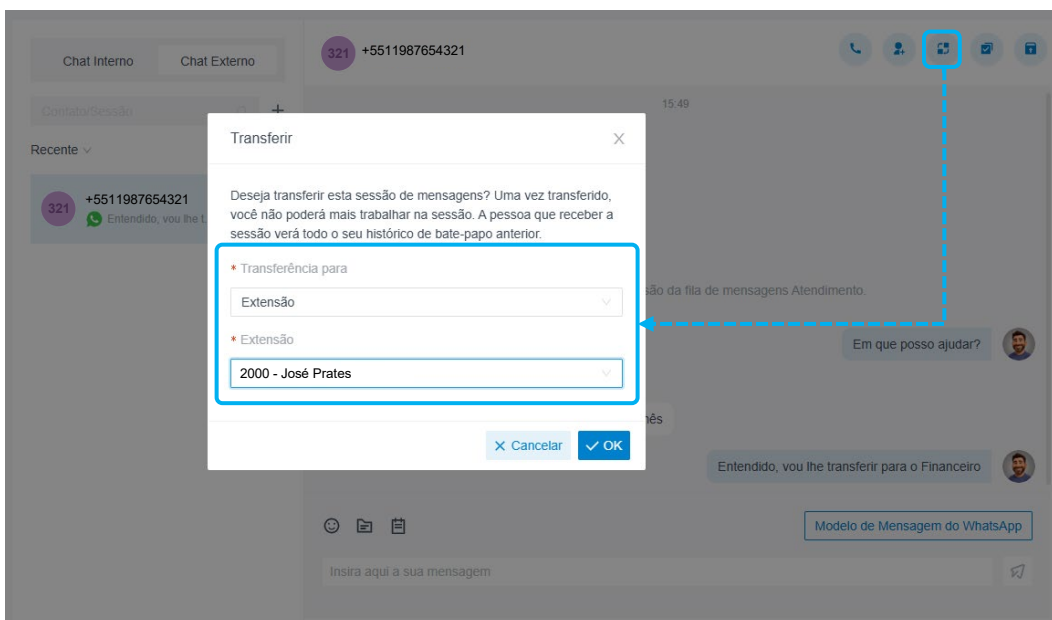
Chat Interno
Chat Externo

Contato/Sessão
+

Recente

321 +5511987654321
Entendido, vou lhe t

321 +5511987654321

15:49

Transferir

Deseja transferir esta sessão de mensagens? Uma vez transferido, você não poderá mais trabalhar na sessão. A pessoa que receber a sessão verá todo o seu histórico de bate-papo anterior.

* Transferência para
Extensão

* Extensão
2000 - José Prates

Cancelar
OK

são da fila de mensagens Atendimento.

Em que posso ajudar?

ês

Entendido, vou lhe transferir para o Financeiro

Modelo de Mensagem do WhatsApp

Insira aqui a sua mensagem